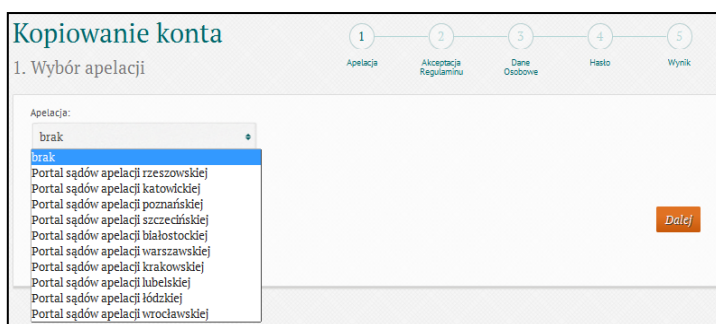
Kopiowanie konta
1. Wybór apelacji

1 Apelacja
2 Akceptacja Regulaminu
3 Dane Osobowe
4 Hasło
5 Wynik

Apelacja:
brak

brak
Portal sądów apelacji rzeszowskiej
Portal sądów apelacji katowickiej
Portal sądów apelacji poznańskiej
Portal sądów apelacji szczecińskiej
Portal sądów apelacji białostockiej
Portal sądów apelacji warszawskiej
Portal sądów apelacji krakowskiej
Portal sądów apelacji lubelskiej
Portal sądów apelacji łódzkiej
Portal sądów apelacji wrocławskiej

Dalej